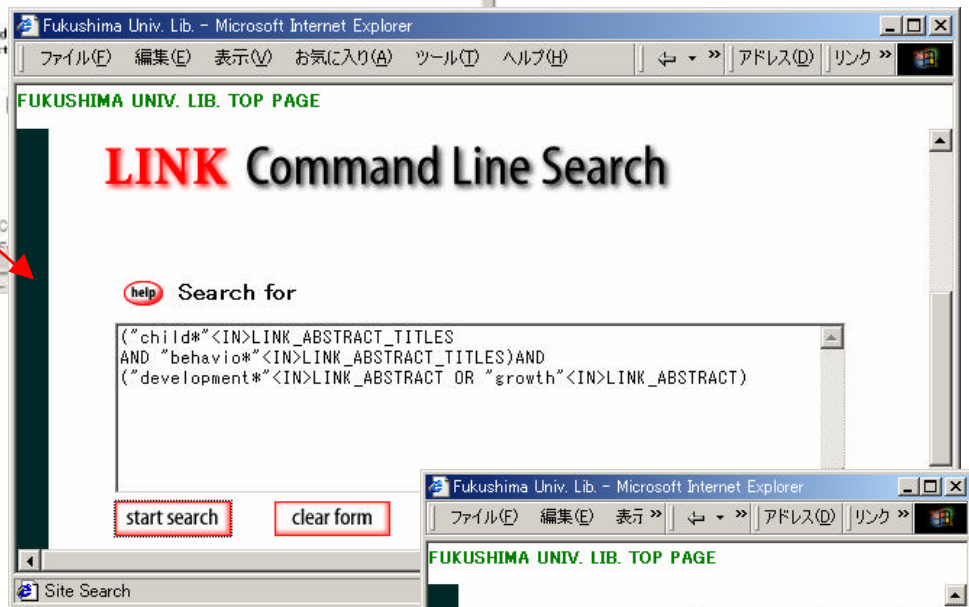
Fukushima Univ. Lib. - Microsoft Internet Explorer

ファイル(F) 編集(E) 表示(V) お気に入り(A) ツール(T) ヘルプ(H) ⇐ » アドレス(D) リンク »

FUKUSHIMA UNIV. LIB. TOP PAGE

LINK Command Line Search

help Search for

("child*"<IN>LINK_ABSTRACT_TITLES
AND "behavio*"<IN>LINK_ABSTRACT_TITLES)AND
("development*"<IN>LINK_ABSTRACT OR "growth"<IN>LINK_ABSTRACT)

start search clear form

Site Search

Fukushima Univ. Lib. - Microsoft Internet Explorer

ファイル(F) 編集(E) 表示 » ⇐ » アドレス(D) リンク »

FUKUSHIMA UNIV. LIB. TOP PAGE